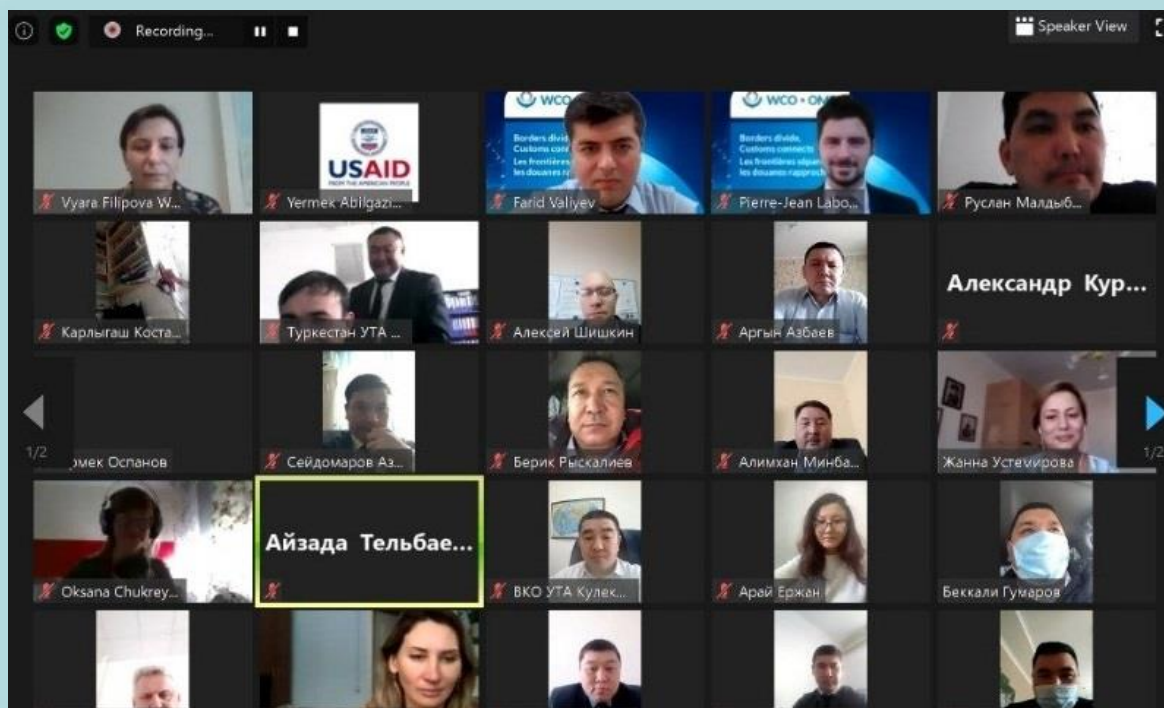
Recording...

Speaker View

USAID
FROM THE AMERICAN PEOPLE

WCO
Borders divide, Customs connects
Les frontières divisent, les douanes rapprochent

WCO • OMD
Borders divide, Customs connects
Les frontières séparent, les douanes rapprochent

Vyara Filipova W...
Yermek Abilgazi...
Farid Valiyev
Pierre-Jean Labo...
Руслан Малдыб...

Александр Кур...

Карлыгаш Коста...
Туркестан УТА ...
Алексей Шишкин
Аргын Азбаев

1/2
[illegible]омек Оспанов
Сейдомаров Аз...
Берик Рыскалиев
Алимхан Минба...
Жанна Устемирова
1/2

Айзада Тельбае...

Oksana Chukrey...
ВКО УТА Кулек...
Арай Ержан
Беккали Гумаров